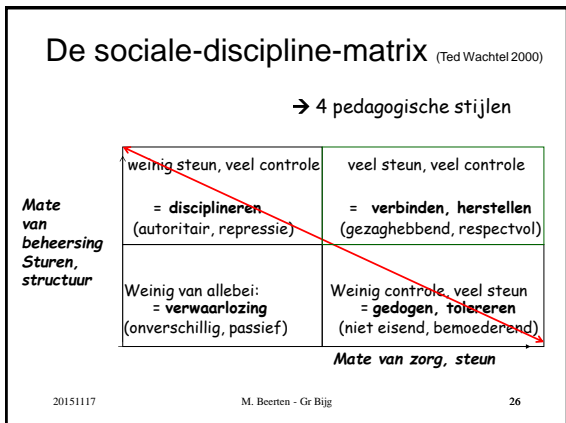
De sociale-discipline-matrix (Ted Wachtel 2000)

→ 4 pedagogische stijlen

Mate van beheersing Sturen, structuur

| weinig steun, veel controle<br>= **disciplineren**<br>(autoritair, repressie) | veel steun, veel controle<br>= **verbinden, herstellen**<br>(gezaghebbend, respectvol) |
|---|---|
| Weinig van allebei:<br>= **verwaarlozing**<br>(onverschillig, passief) | Weinig controle, veel steun<br>= **gedogen, tolereren**<br>(niet eisend, bemoederend) |

Mate van zorg, steun

20151117 M. Beerten - Gr Bijg 26